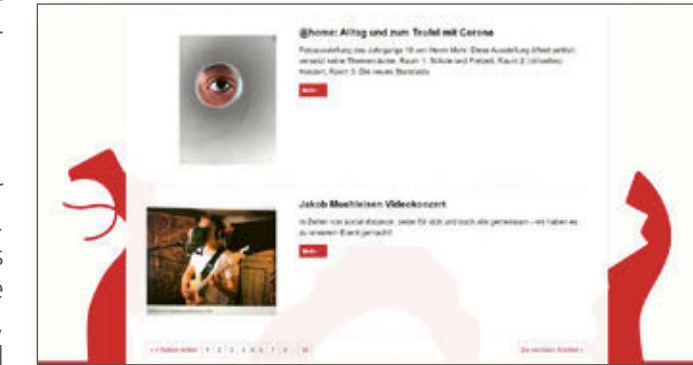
@home: Alltag und zum Teufel mit Corona

Fotoausstellung des Jahrgangs 10 von Herrn Mohr. Diese Ausstellung öffnet zeitlich versetzt seine Themenräume. Raum 1: Schule und Freizeit, Raum 2: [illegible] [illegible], Raum 3: Die neuen Standards

Mehr

Jakob Moehleisen Videokonzert

In Zeiten von social distance: Jeder für sich und doch alle gemeinsam – wir haben es zu unserem Event gemacht!

Mehr

« Ältere Artikel 1 2 3 4 5 6 7 8 ... 30

Ein neuerer Artikel ›